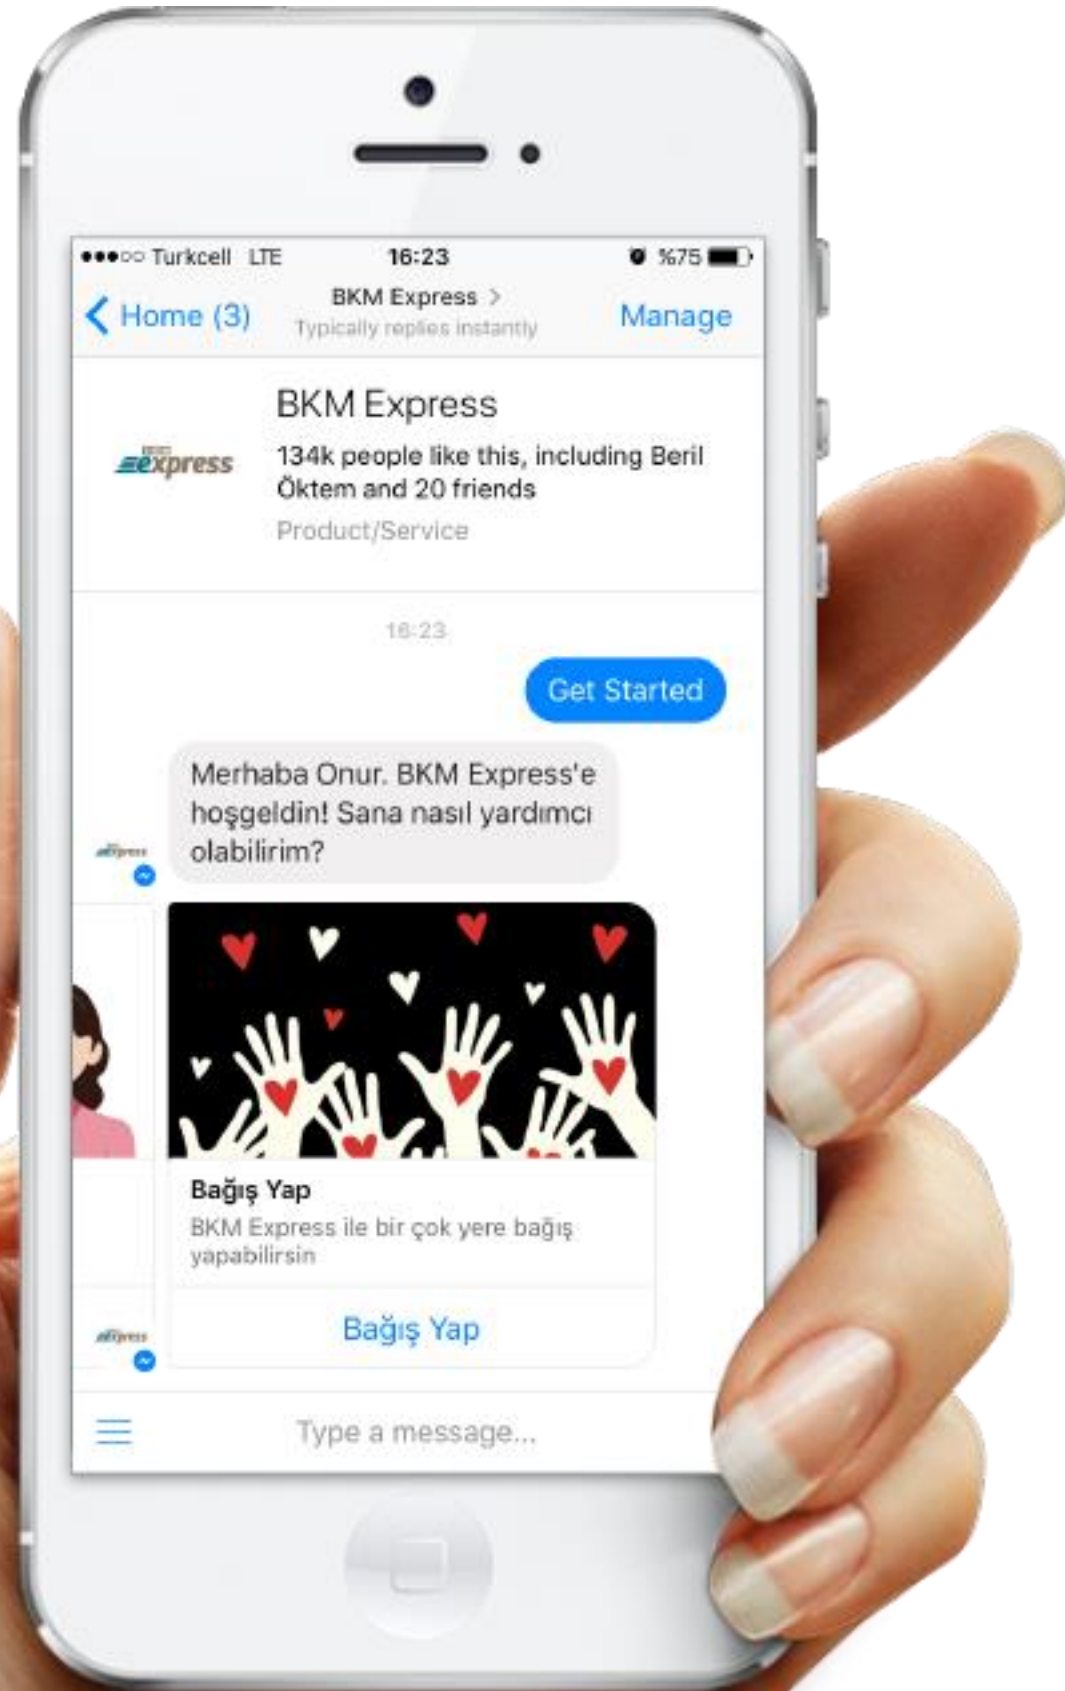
●●●○○ Turkcell LTE 16:23 %75

Home (3) BKM Express > Typically replies instantly Manage

express

BKM Express

134k people like this, including Beril Öktem and 20 friends

Product/Service

16:23

Get Started

Merhaba Onur. BKM Express'e hoşgeldin! Sana nasıl yardımcı olabilirim?

Bağış Yap

BKM Express ile bir çok yere bağış yapabilirsin

Bağış Yap

Type a message...